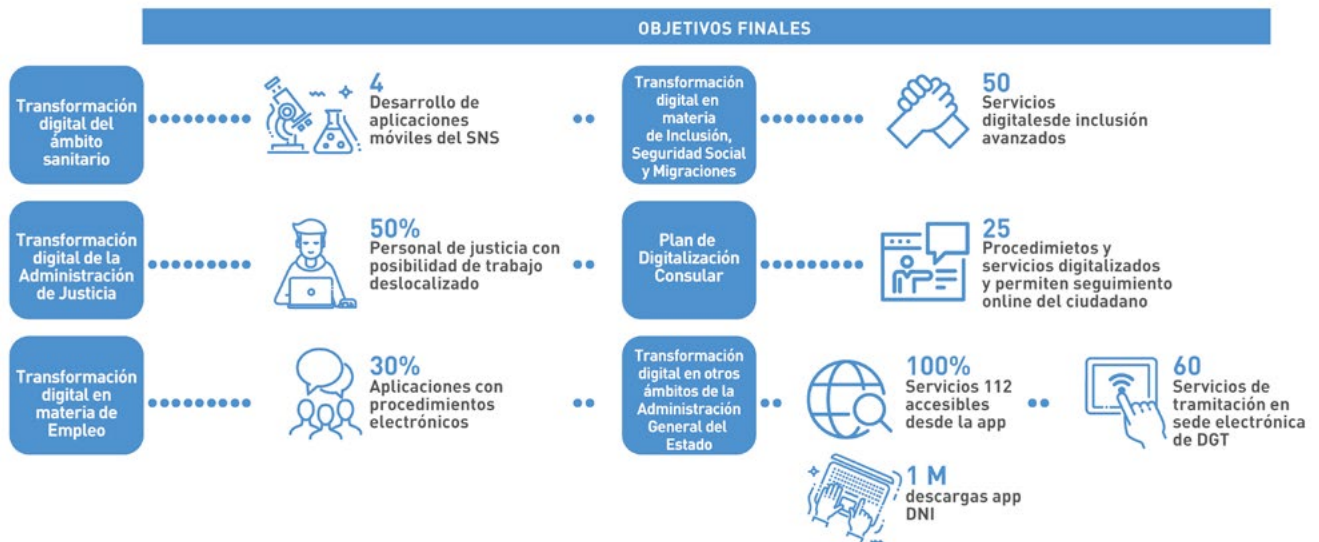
OBJETIVOS FINALES

Transformación digital del ámbito sanitario

4
Desarrollo de aplicaciones móviles del SNS

Transformación digital en materia de Inclusión, Seguridad Social y Migraciones

50
Servicios digitalesde inclusión avanzados

Transformación digital de la Administración de Justicia

50%
Personal de justicia con posibilidad de trabajo deslocalizado

Plan de Digitalización Consular

25
Procedimietos y servicios digitalizados y permiten seguimiento online del ciudadano

Transformación digital en materia de Empleo

30%
Aplicaciones con procedimientos electrónicos

Transformación digital en otros ámbitos de la Administración General del Estado

100%
Servicios 112 accesibles desde la app

60
Servicios de tramitación en sede electrónica de DGT

1 M
descargas app DNI